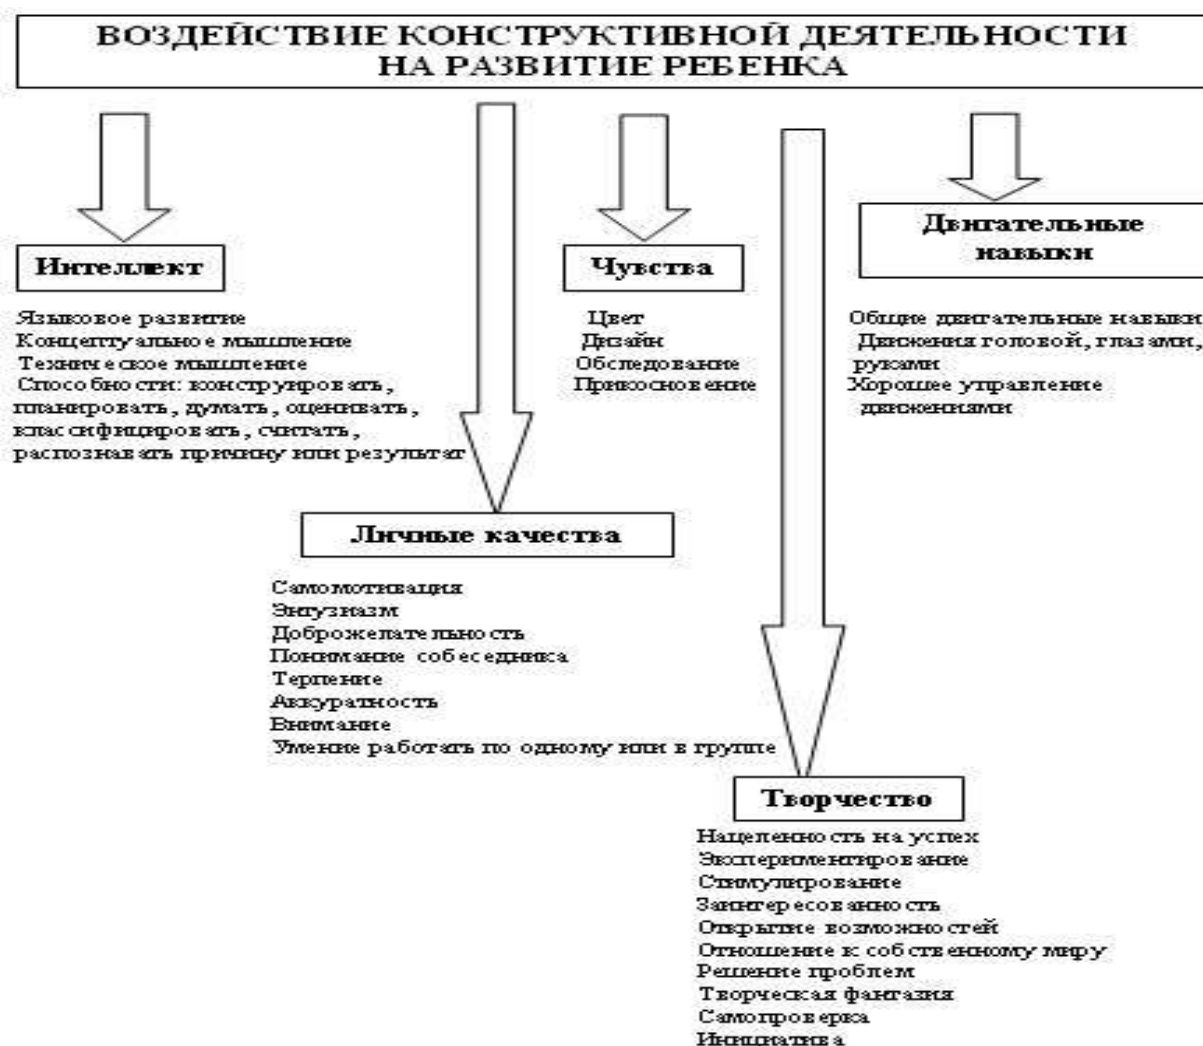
ВОЗДЕЙСТВИЕ КОНСТРУКТИВНОЙ ДЕЯТЕЛЬНОСТИ НА РАЗВИТИЕ РЕБЕНКА

Интеллект

Языковое развитие
Концептуальное мышление
Техническое мышление
Способности: конструировать, планировать, думать, оценивать, классифицировать, считать, распознавать причину или результат

Чувства

Цвет
Дизайн
Обследование
Прикосновение

Двигательные навыки

Общие двигательные навыки
Движения головой, глазами, руками
Хорошее управление движениями

Личные качества

Самомотивация
Энтузиазм
Доброжелательность
Понимание собеседника
Терпение
Аккуратность
Внимание
Умение работать по одному или в группе

Творчество

Нацеленность на успех
Экспериментирование
Стимулирование
Заинтересованность
Открытие возможностей
Отношение к собственному миру
Решение проблем
Творческая фантазия
Самопроверка
Инициатива